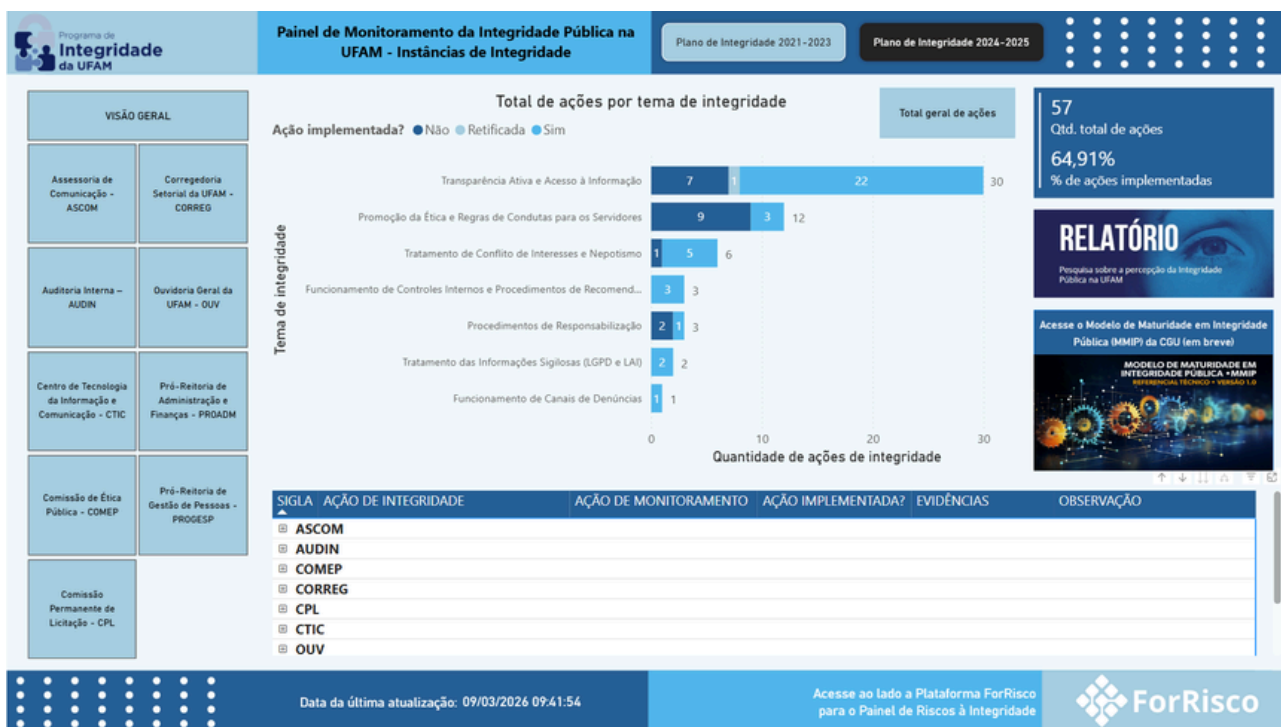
Programa de Integridade da UFAM

Painel de Monitoramento da Integridade Pública na UFAM - Instâncias de Integridade

Plano de Integridade 2021-2023

Plano de Integridade 2024-2025

VISÃO GERAL

Assessoria de Comunicação - ASCOM

Corregedoria Setorial da UFAM - CORREG

Auditoria Interna - AUDIN

Ouvidoria Geral da UFAM - OUV

Centro de Tecnologia da Informação e Comunicação - CTIC

Pró-Reitoria de Administração e Finanças - PROADM

Comissão de Ética Pública - COMEP

Pró-Reitoria de Gestão de Pessoas - PROGESP

Comissão Permanente de Licitação - CPL

Total de ações por tema de integridade

Ação implementada? ● Não ● Retificada ● Sim

Total geral de ações

| Tema de integridade | Não | Retificada | Sim | Total |
|---|---|---|---|---|
| Transparência Ativa e Acesso à Informação | 7 | 1 | 22 | 30 |
| Promoção da Ética e Regras de Condutas para os Servidores | 9 | | 3 | 12 |
| Tratamento de Conflito de Interesses e Nepotismo | 1 | | 5 | 6 |
| Funcionamento de Controles Internos e Procedimentos de Recomend... | | | 3 | 3 |
| Procedimentos de Responsabilização | 2 | | 1 | 3 |
| Tratamento das Informações Sigilosas (LGPD e LAI) | | | 2 | 2 |
| Funcionamento de Canais de Denúncias | | | 1 | 1 |

Tema de integridade

0 10 20 30

Quantidade de ações de integridade

57
Qtd. total de ações

64,91%
% de ações implementadas

RELATÓRIO
Pesquisa sobre a percepção da Integridade Pública na UFAM

Acesse o Modelo de Maturidade em Integridade Pública (MMIP) da CGU (em breve)

MODELO DE MATURIDADE EM INTEGRIDADE PÚBLICA • MMIP
REFERENCIAL TÉCNICO • VERSÃO 1.0

| SIGLA | AÇÃO DE INTEGRIDADE | AÇÃO DE MONITORAMENTO | AÇÃO IMPLEMENTADA? | EVIDÊNCIAS | OBSERVAÇÃO |
|---|---|---|---|---|---|
| ⊞ ASCOM | | | | | |
| ⊞ AUDIN | | | | | |
| ⊞ COMEP | | | | | |
| ⊞ CORREG | | | | | |
| ⊞ CPL | | | | | |
| ⊞ CTIC | | | | | |
| ⊞ OUV | | | | | |

Data da última atualização: 09/03/2026 09:41:54

Acesse ao lado a Plataforma ForRisco para o Painel de Riscos à Integridade

ForRisco